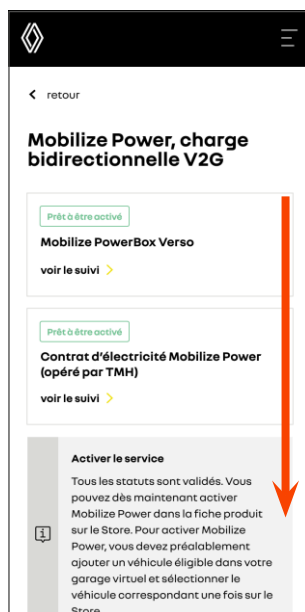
retour

Mobilize Power, charge bidirectionnelle V2G

Prêt à être activé

Mobilize PowerBox Verso

voir le suivi

Prêt à être activé

Contrat d'électricité Mobilize Power (opéré par TMH)

voir le suivi

Activer le service

Tous les statuts sont validés. Vous pouvez dès maintenant activer Mobilize Power dans la fiche produit sur le Store. Pour activer Mobilize Power, vous devez préalablement ajouter un véhicule éligible dans votre garage virtuel et sélectionner le véhicule correspondant une fois sur le Store.